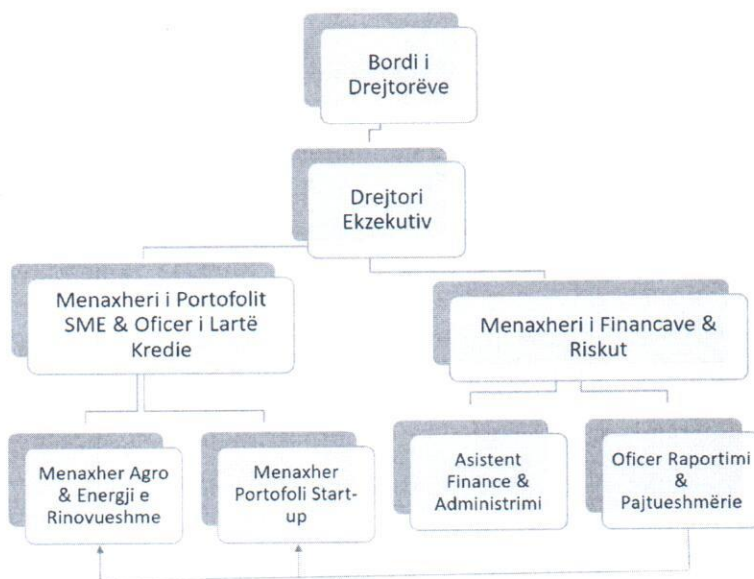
Bordi i Drejtorëve

Drejtori Ekzekutiv

Menaxheri i Portofolit SME & Oficer i Lartë Kredie

Menaxheri i Financave & Riskut

Menaxher Agro & Energji e Rinovueshme

Menaxher Portofoli Start-up

Asistent Finance & Administrimi

Oficer Raportimi & Pajtueshmërie